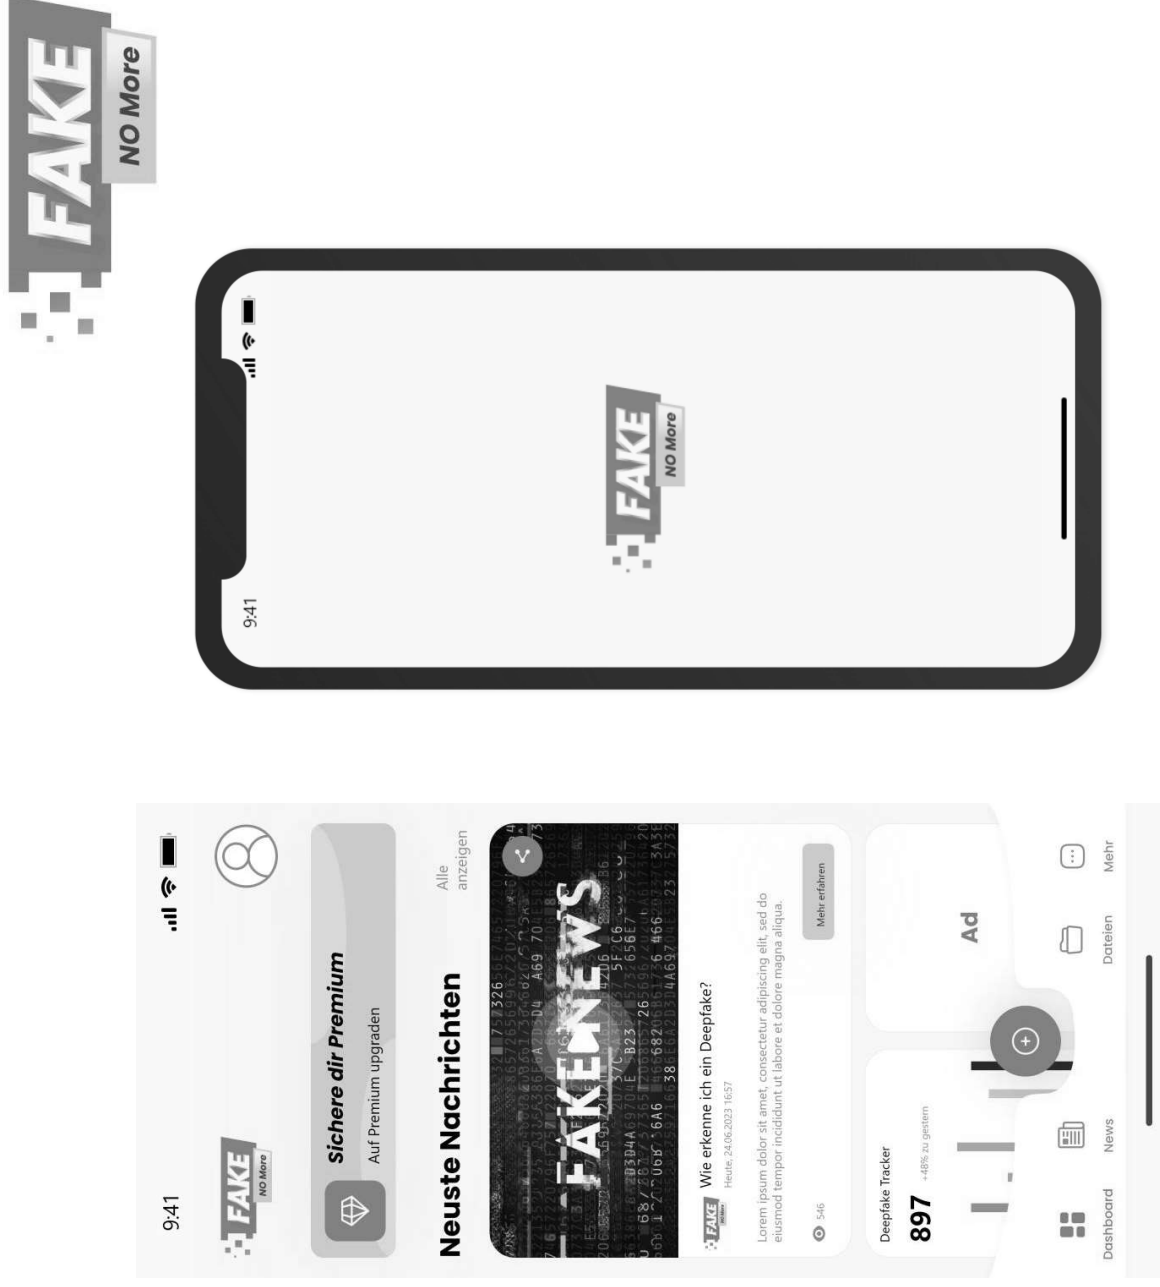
FAKE
NO More

9:41

FAKE
NO More

9:41

FAKE
NO More

Sichere dir Premium
Auf Premium upgraden

Neuste Nachrichten
Alle anzeigen

FAKE NEWS

Wie erkenne ich ein Deepfake?
Heute, 24.06.2023 16:57

Lorem ipsum dolor sit amet, consectetur adipiscing elit, sed do eiusmod tempor incididunt ut labore et dolore magna aliqua.

Mehr erfahren

546

Deepfake Tracker
897 +48% zu gestern

Ad

Dashboard
News
Dateien
Mehr